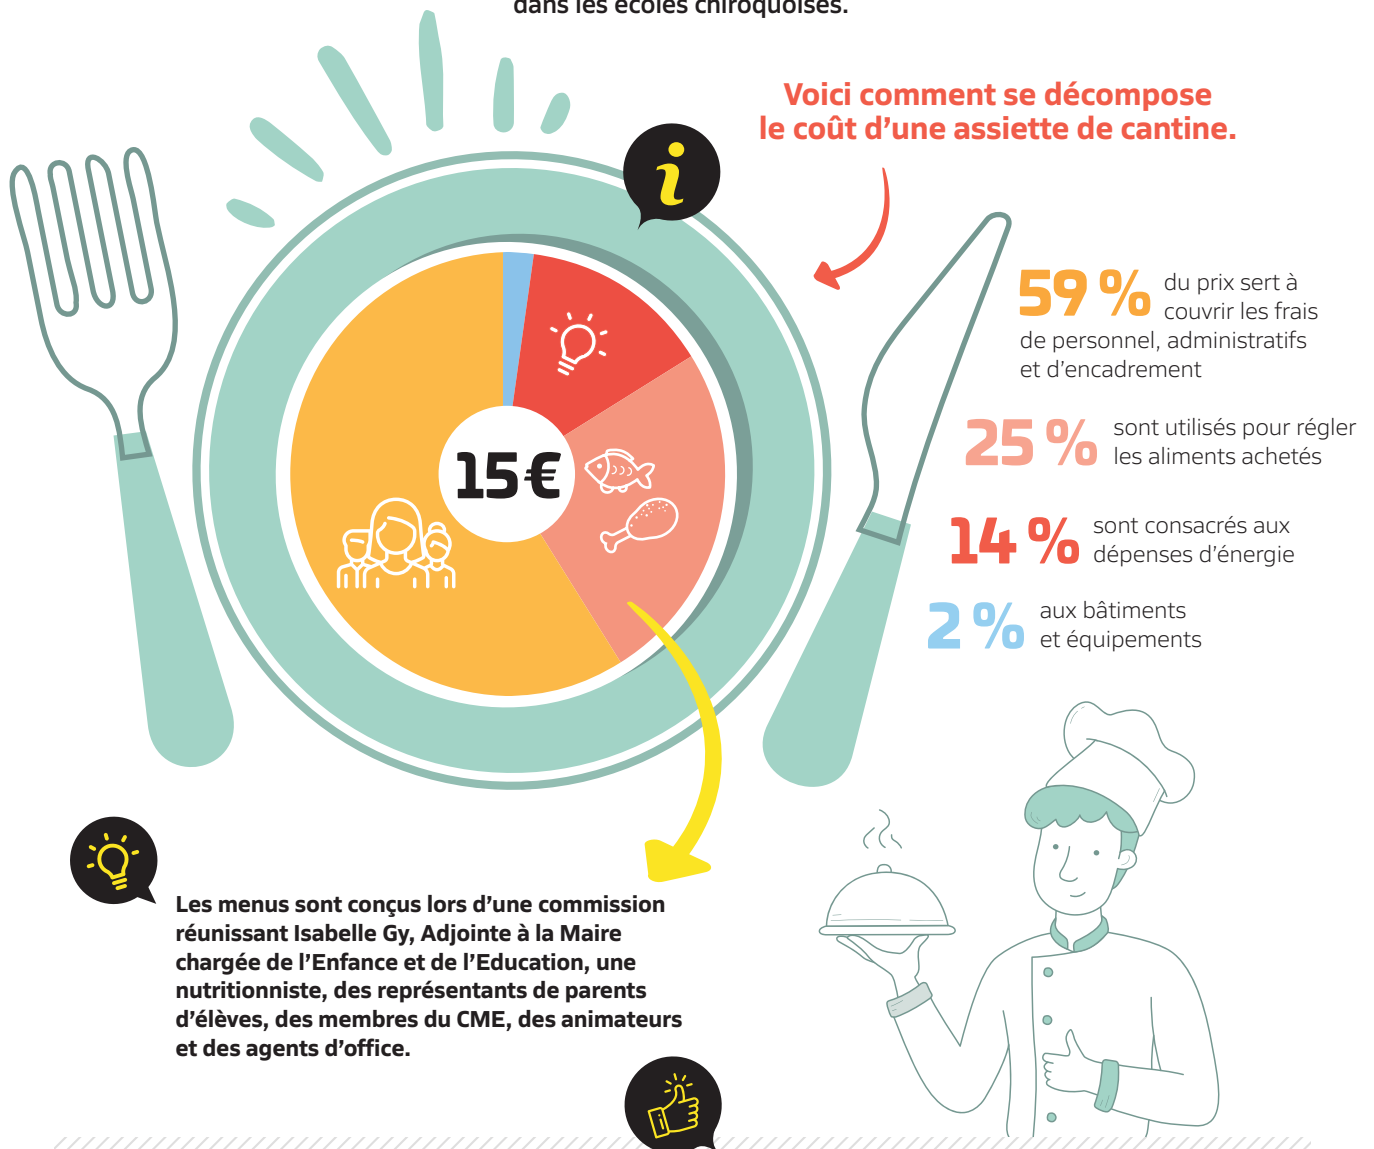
dans les écoles chiroquoises.

Voici comment se décompose le coût d'une assiette de cantine.

15€

59 % du prix sert à couvrir les frais de personnel, administratifs et d'encadrement

25 % sont utilisés pour régler les aliments achetés

14 % sont consacrés aux dépenses d'énergie

2 % aux bâtiments et équipements

Les menus sont conçus lors d'une commission réunissant Isabelle Gy, Adjointe à la Maire chargée de l'Enfance et de l'Education, une nutritionniste, des représentants de parents d'élèves, des membres du CME, des animateurs et des agents d'office.